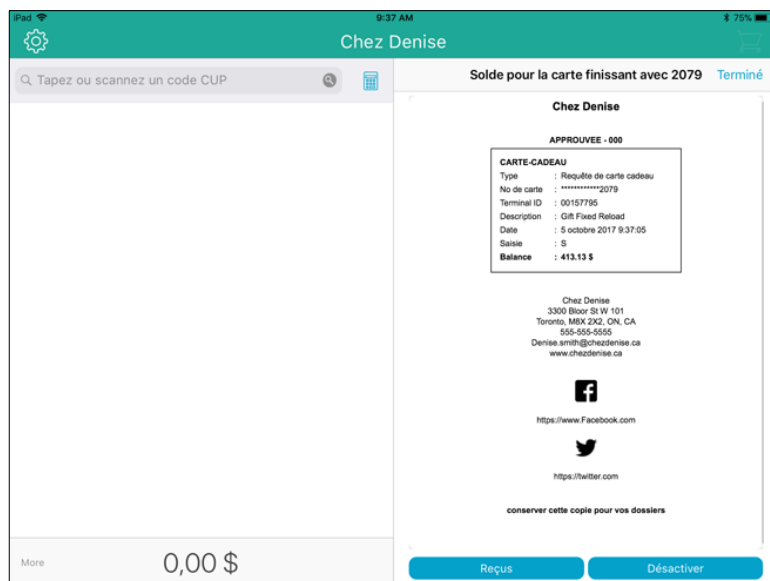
iPad
9:37 AM
75%

Chez Denise

Tapez ou scannez un code CUP

Solde pour la carte finissant avec 2079
Terminé

Chez Denise

APPROUVEE - 000

CARTE-CADEAU

| | |
|---|---|
| Type | : Requête de carte cadeau |
| No de carte | : ************2079 |
| Terminal ID | : 00157795 |
| Description | : Gift Fixed Reload |
| Date | : 5 octobre 2017 9:37:05 |
| Saisie | : S |
| **Balance** | **: 413.13 $** |

Chez Denise
3300 Bloor St W 101
Toronto, M8X 2X2, ON, CA
555-555-5555
Denise.smith@chezdenise.ca
www.chezdenise.ca

https://www.Facebook.com

https://twitter.com

conserver cette copie pour vos dossiers

More
0,00 $

Reçus
Désactiver